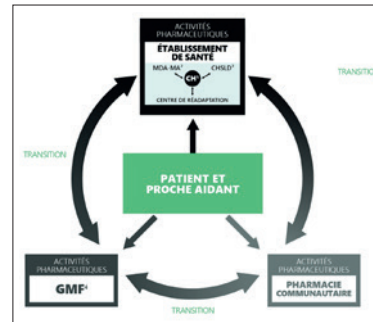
ACTIVITÉS PHARMACEUTIQUES

ÉTABLISSEMENT DE SANTÉ

MDA-MA¹

CH²

CHSLD³

CENTRE DE RÉADAPTATION

TRANSITION

TRANSITION

PATIENT ET PROCHE AIDANT

ACTIVITÉS PHARMACEUTIQUES

GMF⁴

ACTIVITÉS PHARMACEUTIQUES

PHARMACIE COMMUNAUTAIRE

TRANSITION